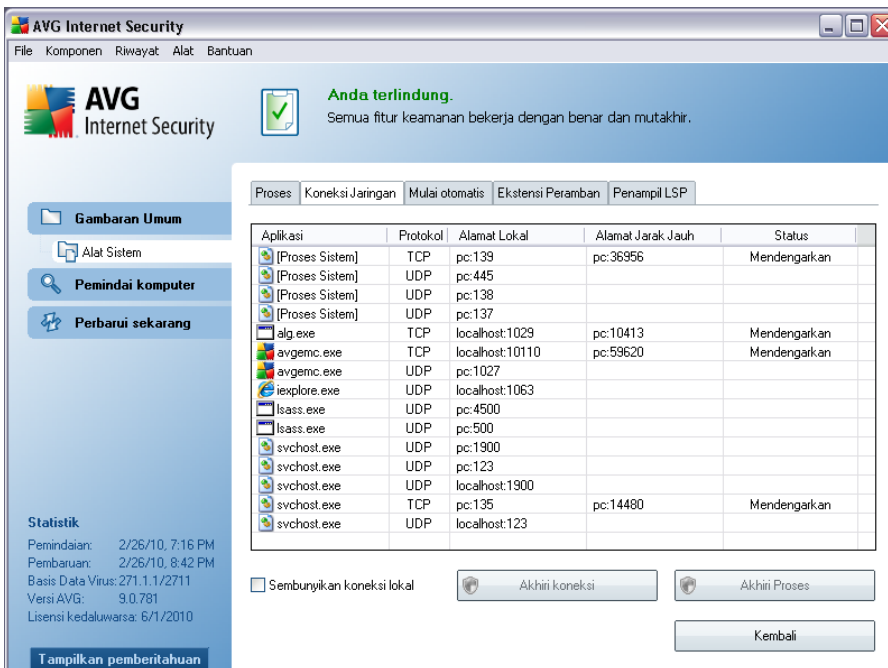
AVG Internet Security

File Komponen Riwayat Alat Bantuan

AVG Internet Security

Anda terlindung.
Semua fitur keamanan bekerja dengan benar dan mutakhir.

Gambaran Umum
Alat Sistem
Pemindai komputer
Perbarui sekarang

Proses | Koneksi Jaringan | Mulai otomatis | Ekstensi Peramban | Penampil LSP

| Aplikasi | Protokol | Alamat Lokal | Alamat Jarak Jauh | Status |
|---|---|---|---|---|
| [Proses Sistem] | TCP | pc:139 | pc:36956 | Mendengarkan |
| [Proses Sistem] | UDP | pc:445 | | |
| [Proses Sistem] | UDP | pc:138 | | |
| [Proses Sistem] | UDP | pc:137 | | |
| alg.exe | TCP | localhost:1029 | pc:10413 | Mendengarkan |
| avgemc.exe | TCP | localhost:10110 | pc:59620 | Mendengarkan |
| avgemc.exe | UDP | pc:1027 | | |
| iexplore.exe | UDP | localhost:1063 | | |
| lsass.exe | UDP | pc:4500 | | |
| lsass.exe | UDP | pc:500 | | |
| svchost.exe | UDP | pc:1900 | | |
| svchost.exe | UDP | pc:123 | | |
| svchost.exe | UDP | localhost:1900 | | |
| svchost.exe | TCP | pc:135 | pc:14480 | Mendengarkan |
| svchost.exe | UDP | localhost:123 | | |

Sembunyikan koneksi lokal
Akhiri koneksi
Akhiri Proses
Kembali

Statistik
Pemindaian: 2/26/10, 7:16 PM
Pembaruan: 2/26/10, 8:42 PM
Basis Data Virus: 271.1.1/2711
Versi AVG: 9.0.781
Lisensi kedaluwarsa: 6/1/2010

Tampilkan pemberitahuan